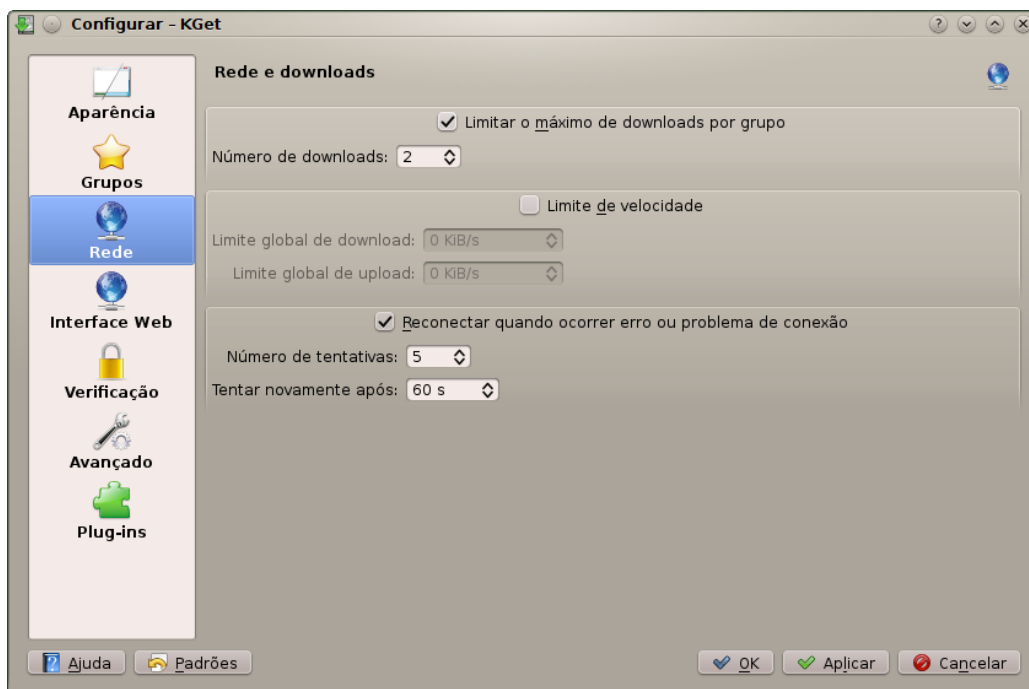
Configurar - KGet

Aparência
Grupos
Rede
Interface Web
Verificação
Avançado
Plug-ins

Rede e downloads

Limitar o máximo de downloads por grupo
Número de downloads: 2

Limite de velocidade
Limite global de download: 0 KiB/s
Limite global de upload: 0 KiB/s

Reconectar quando ocorrer erro ou problema de conexão
Número de tentativas: 5
Tentar novamente após: 60 s

Ajuda
Padrões
OK
Aplicar
Cancelar